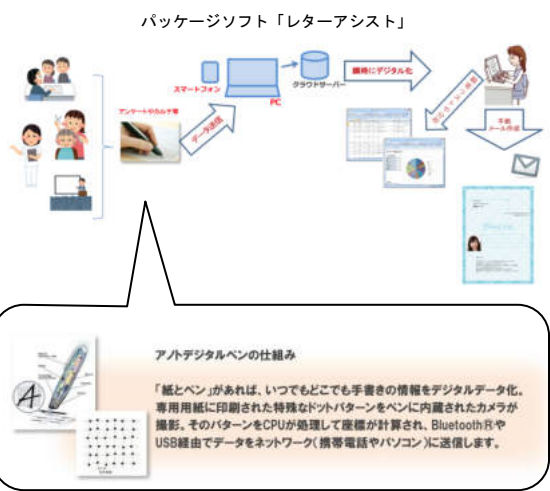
パッケージソフト「レターアシスト」

スマートフォン

PC

クラウドサーバー

瞬時にデジタル化

アンケートやカルテ等

データ送信

手紙
メール作成

アノトデジタルペンの仕組み

「紙とペン」があれば、いつでもどこでも手書きの情報をデジタルデータ化。専用用紙に印刷された特殊なドットパターンをペンに内蔵されたカメラが撮影。そのパターンをCPUが処理して座標が計算され、Bluetooth®やUSB経由でデータをネットワーク（携帯電話やパソコン）に送信します。